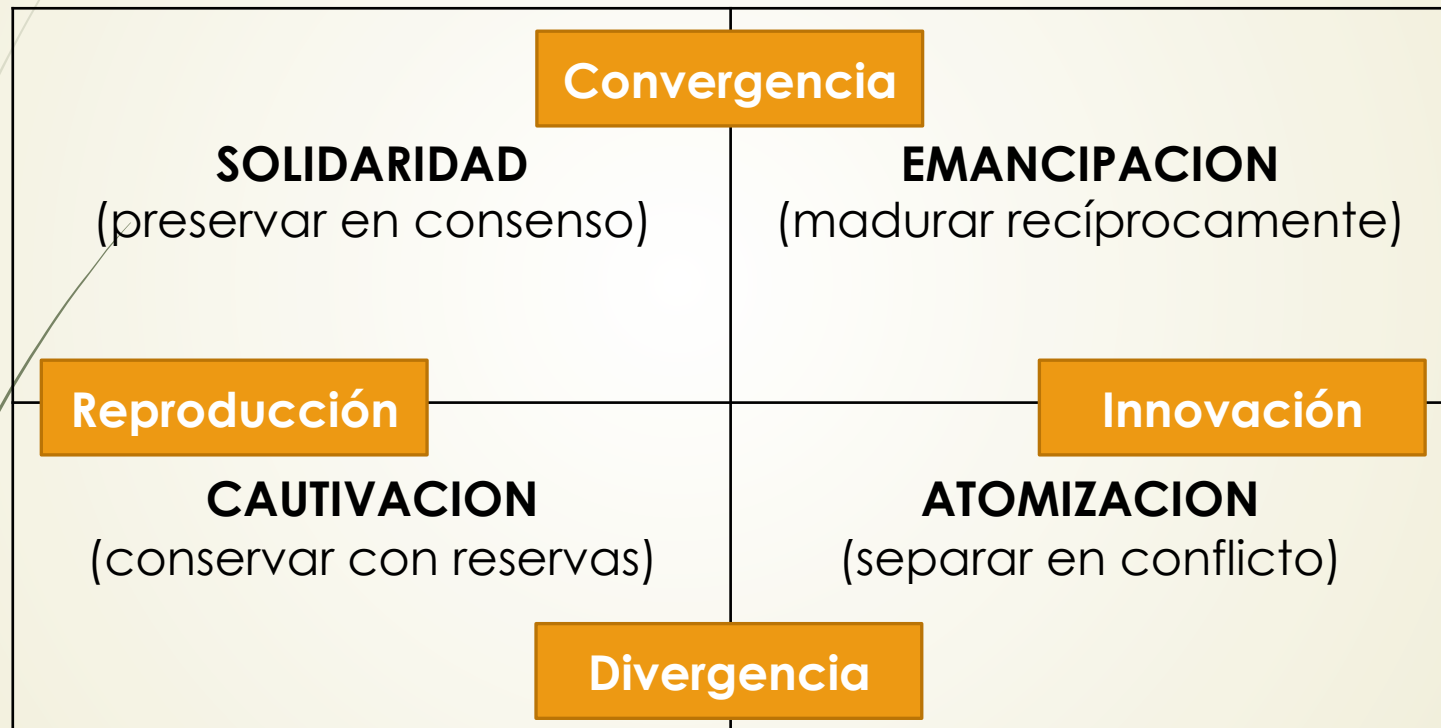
Convergencia

SOLIDARIDAD
(preservar en consenso)

EMANCIPACION
(madurar recíprocamente)

Reproducción

Innovación

CAUTIVACION
(conservar con reservas)

ATOMIZACION
(separar en conflicto)

Divergencia